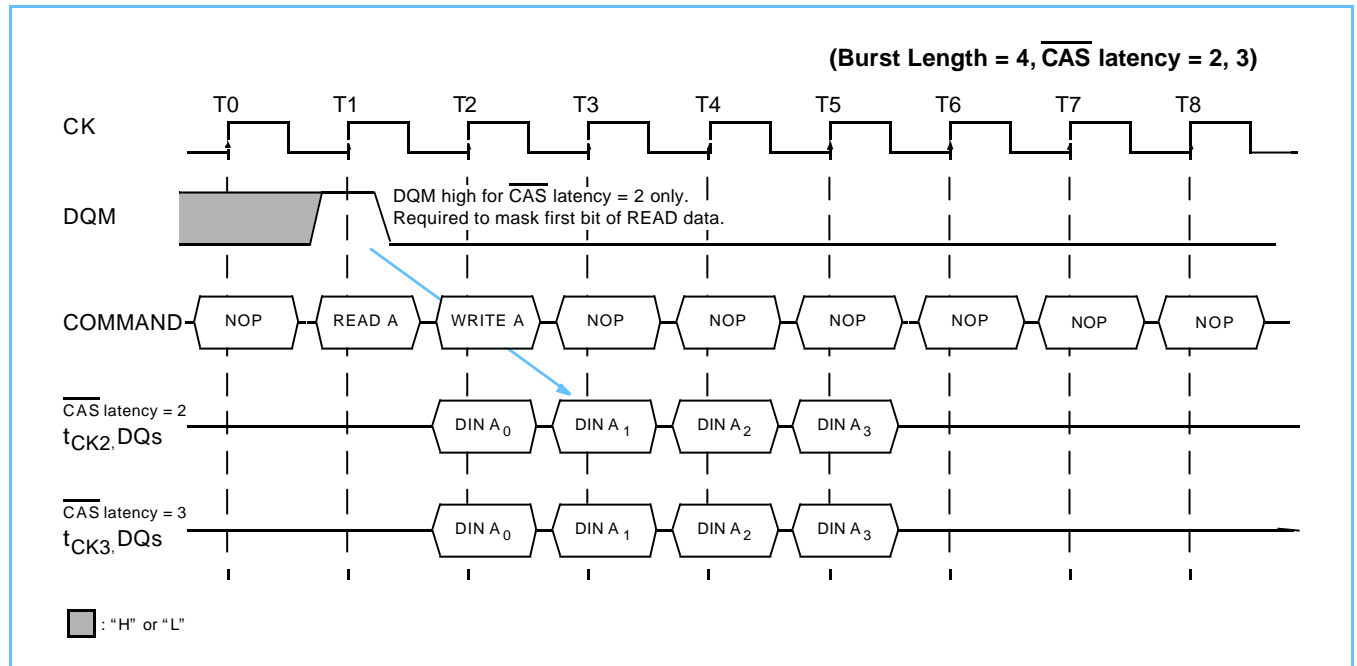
(Burst Length = 4, $\overline{CAS}$ latency = 2, 3)

T0 T1 T2 T3 T4 T5 T6 T7 T8

CK

DQM

DQM high for $\overline{CAS}$ latency = 2 only.
Required to mask first bit of READ data.

COMMAND

NOP READ A WRITE A NOP NOP NOP NOP NOP NOP

$\overline{CAS}$ latency = 2
$t_{CK2}$, DQs

DIN $A_0$ DIN $A_1$ DIN $A_2$ DIN $A_3$

$\overline{CAS}$ latency = 3
$t_{CK3}$, DQs

DIN $A_0$ DIN $A_1$ DIN $A_2$ DIN $A_3$

: “H” or “L”